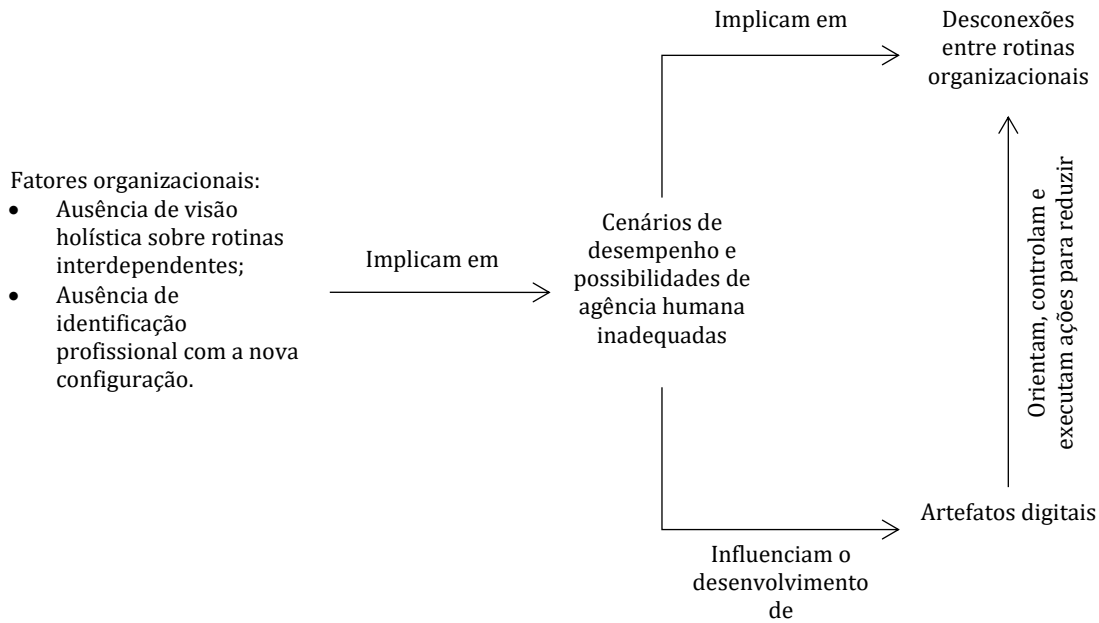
Fatores organizacionais:
- Ausência de visão holística sobre rotinas interdependentes;
- Ausência de identificação profissional com a nova configuração.

Implicam em

Cenários de desempenho e possibilidades de agência humana inadequadas

Implicam em

Desconexões entre rotinas organizacionais

Orientam, controlam e executam ações para reduzir

Influenciam o desenvolvimento de

Artefatos digitais